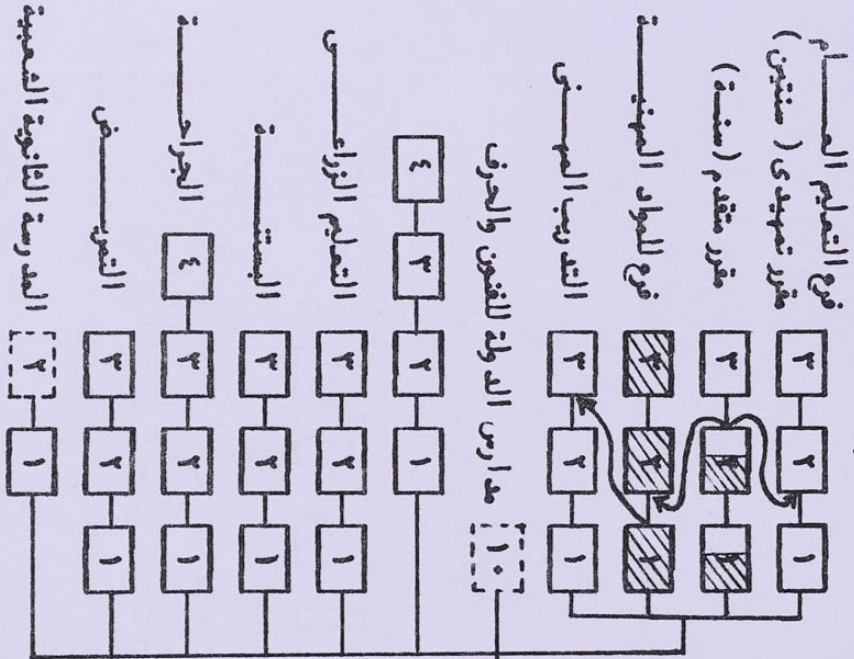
فرع التعليم العـــام
مقرر تمهيدى ( منتخب )
مقرر متقدم ( منتخب )
فرع المواد المهنيـــة
التدريب المهــنى
مدارس الدولة للفنون والحرف
التعليم الزراعـــى
البيتـــيــة
الجراحـــة
التمريـــض
المدرسة الثانوية الشعبية

٣ ٢ ١
٣ ٢ ١
٣ ٢ ١
٣ ٢ ١
١٠
٤ ٣ ٢ ١
٣ ٢ ١
٣ ٢ ١
٤ ٣ ٢ ١
٣ ٢ ١
٢ ١